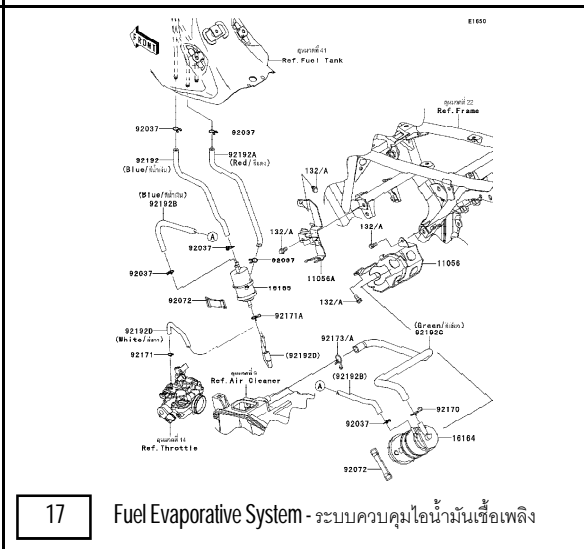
E1650

FRONT

ชุดภาพที่ 41
Ref. Fuel Tank

ชุดภาพที่ 22
Ref. Frame

92037

92037

92192A
(Red/สีแดง)

92192
(Blue/สีน้ำเงิน)

(Blue/สีน้ำเงิน)
92192B

Ⓐ

92037

92037

92037

132/A

132/A

132/A

132/A

11056A

11056

16185

92072

92171A

92192D
(White/สีขาว)

92171

(92192D)

92173/A

(Green/สีเขียว)
92192C

ชุดภาพที่ 6
Ref. Air Cleaner

(92192B)

Ⓐ

92170

92037

16164

ชุดภาพที่ 14
Ref. Throttle

92072

17

Fuel Evaporative System - ระบบควบคุมไอน้ำมันเชื้อเพลิง